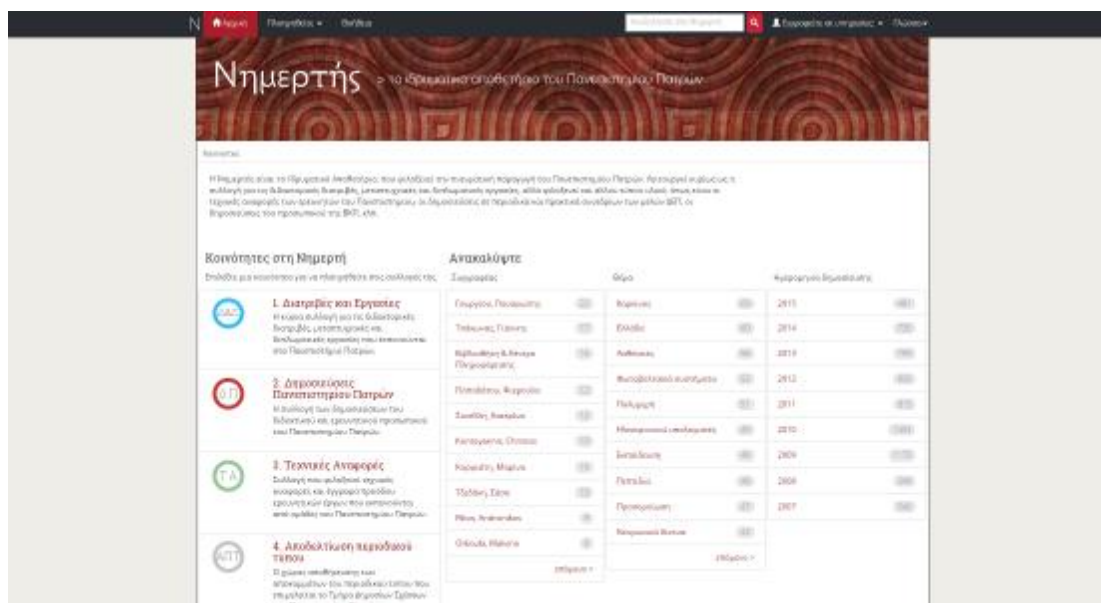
N Αρχική Περιηγηθείτε Βοήθεια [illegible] Συνδεθείτε ως μέλος Γλώσσα

Νημερτής > το ιδρυματικό αποθετήριο του Πανεπιστημίου Πατρών

Κοινότητες

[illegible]

Κοινότητες στη Νημερτή

Επιλέξτε μια κοινότητα για να περιηγηθείτε στις συλλογές της

ΔΕΡ 1. Διατριβές και Εργασίες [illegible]

ΔΠ 2. Δημοσιεύσεις Πανεπιστημίου Πατρών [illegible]

ΤΑ 3. Τεχνικές Αναφορές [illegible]

ΑΠΤ 4. Αποδελτίωση περιοδικού τύπου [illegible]

Ανακαλύψτε

Συγγραφέας

| Συγγραφέας | |
|---|---|
| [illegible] | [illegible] |
| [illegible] | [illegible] |
| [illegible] | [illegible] |
| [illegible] | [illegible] |
| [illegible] | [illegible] |
| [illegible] | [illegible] |
| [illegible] | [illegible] |
| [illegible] | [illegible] |
| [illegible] | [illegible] |
| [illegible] | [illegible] |

επόμενο >

Θέμα

| Θέμα | |
|---|---|
| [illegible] | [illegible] |
| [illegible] | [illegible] |
| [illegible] | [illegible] |
| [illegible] | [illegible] |
| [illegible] | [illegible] |
| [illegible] | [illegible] |
| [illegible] | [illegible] |
| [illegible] | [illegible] |
| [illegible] | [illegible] |
| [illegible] | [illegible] |

επόμενο >

Ημερομηνία δημοσίευσης

| Ημερομηνία δημοσίευσης | |
|---|---|
| 2015 | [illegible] |
| 2014 | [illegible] |
| 2013 | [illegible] |
| 2012 | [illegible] |
| 2011 | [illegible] |
| 2010 | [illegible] |
| 2009 | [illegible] |
| 2008 | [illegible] |
| 2007 | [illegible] |